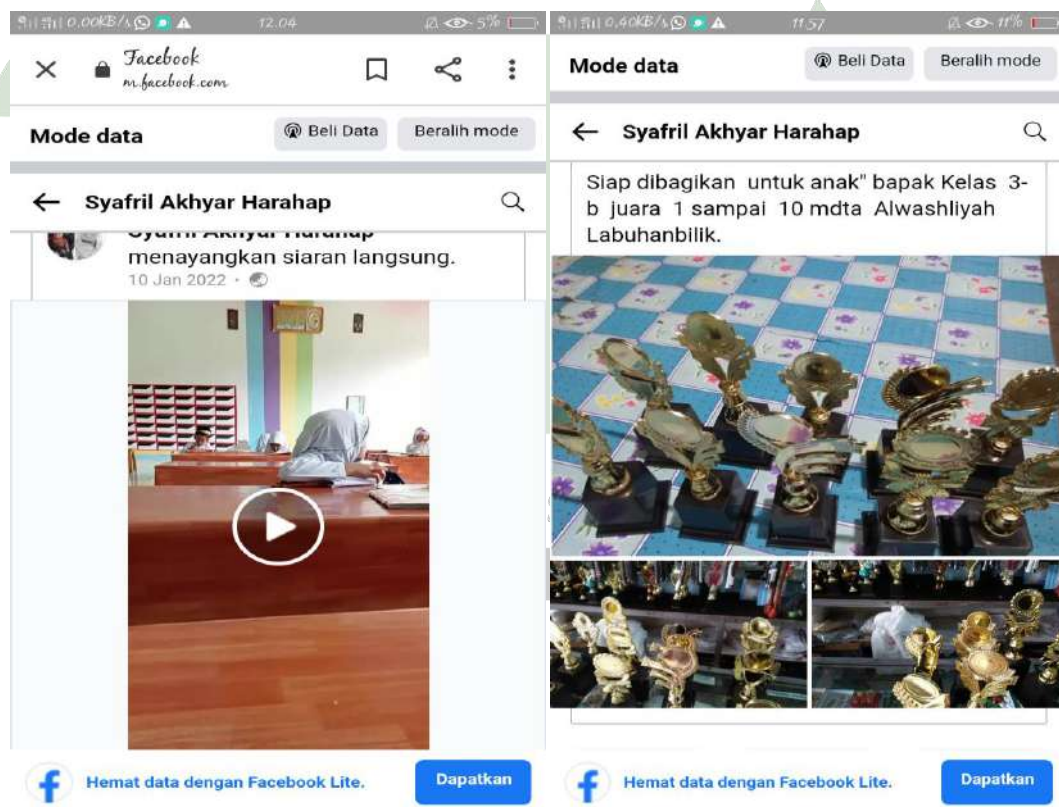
0,00KB/s 12.04 5%

Facebook
m.facebook.com

Mode data

Beli Data

Beralih mode

← Syafril Akhyar Harahap

Syafril Akhyar Harahap menayangkan siaran langsung.
10 Jan 2022 ·

Hemat data dengan Facebook Lite.

Dapatkan

0,40KB/s 11.57 11%

Mode data

Beli Data

Beralih mode

← Syafril Akhyar Harahap

Siap dibagikan untuk anak" bapak Kelas 3-b juara 1 sampai 10 mdta Alwashliyah Labuhanbilik.

Hemat data dengan Facebook Lite.

Dapatkan